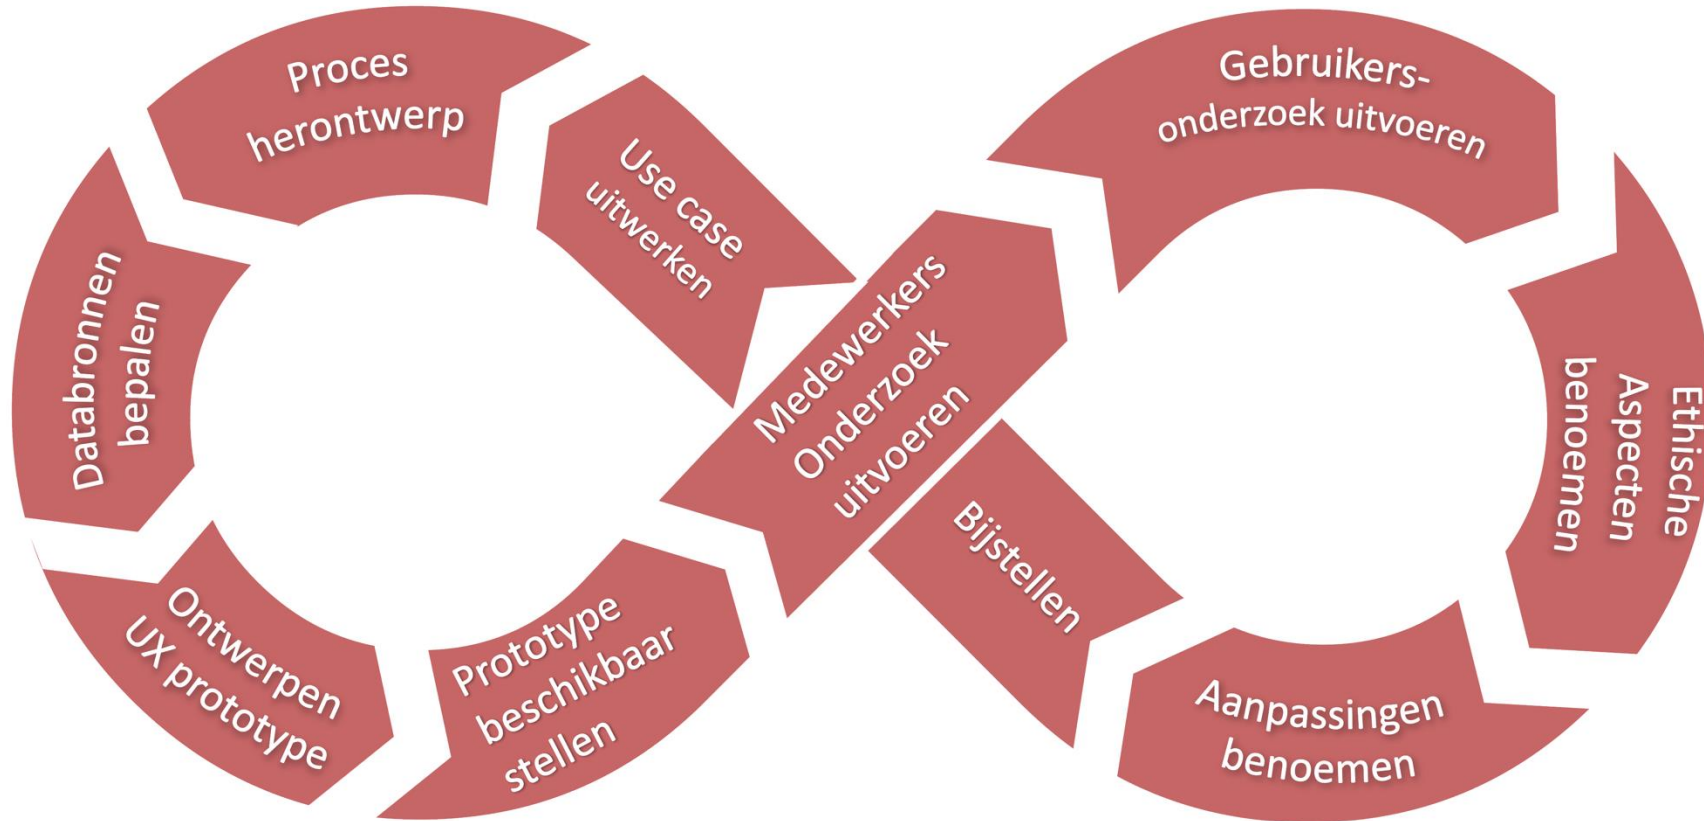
Proces herontwerp

Use case uitwerken

Medewerkers Onderzoek uitvoeren

Gebruikers-onderzoek uitvoeren

Ethische Aspecten benoemen

Aanpassingen benoemen

Bijstellen

Prototype beschikbaar stellen

Ontwerpen UX prototype

Databronnen bepalen